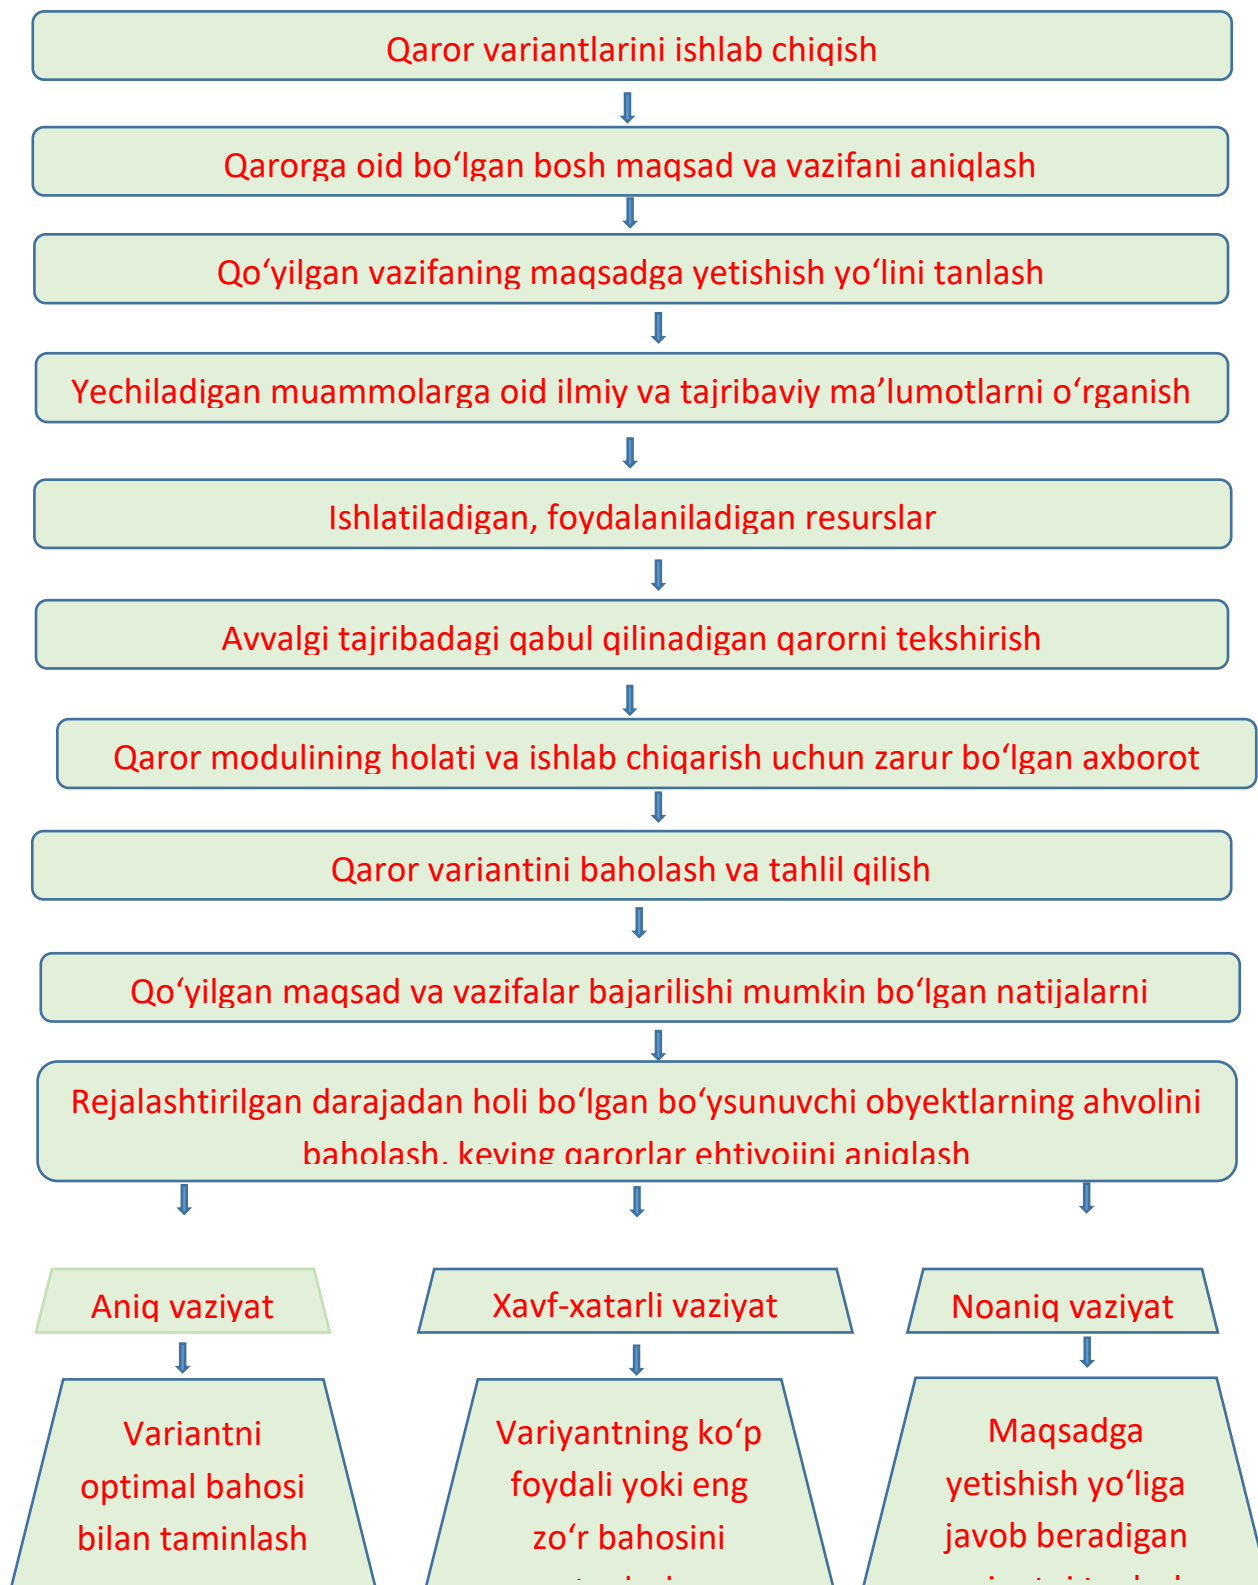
Qaror variantlarini ishlab chiqish

Qarorga oid boʻlgan bosh maqsad va vazifani aniqlash

Qoʻyilgan vazifaning maqsadga yetishish yoʻlini tanlash

Yechiladigan muammolarga oid ilmiy va tajribaviy maʼlumotlarni oʻrganish

Ishlatiladigan, foydalaniladigan resurslar

Avvalgi tajribadagi qabul qilinadigan qarorni tekshirish

Qaror modulining holati va ishlab chiqarish uchun zarur boʻlgan axborot

Qaror variantini baholash va tahlil qilish

Qoʻyilgan maqsad va vazifalar bajarilishi mumkin boʻlgan natijalarni

Rejalashtirilgan darajadan holi boʻlgan boʻysunuvchi obyektlarning ahvolini baholash, keying qarorlar ehtiyojini aniqlash

Aniq vaziyat

Xavf-xatarli vaziyat

Noaniq vaziyat

Variantni optimal bahosi bilan taminlash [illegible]

Variyantning koʻp foydali yoki eng zoʻr bahosini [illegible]

Maqsadga yetishish yoʻliga javob beradigan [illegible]